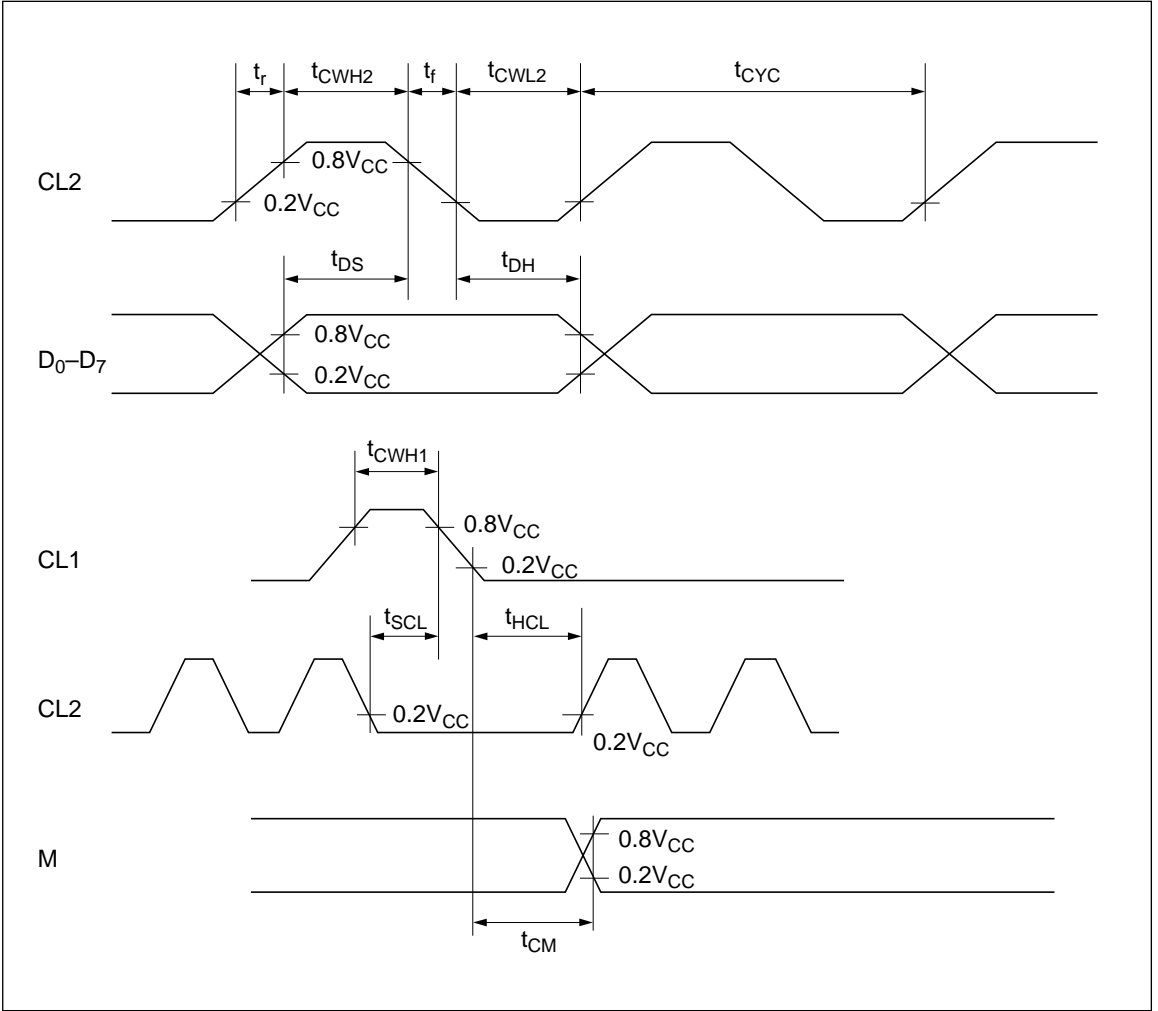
$t_r$ $t_{CWH2}$ $t_f$ $t_{CWL2}$ $t_{CYC}$

CL2

$0.8V_{CC}$

$0.2V_{CC}$

$t_{DS}$ $t_{DH}$

$D_0$–$D_7$

$0.8V_{CC}$

$0.2V_{CC}$

$t_{CWH1}$

CL1

$0.8V_{CC}$

$0.2V_{CC}$

$t_{SCL}$ $t_{HCL}$

CL2

$0.2V_{CC}$

$0.2V_{CC}$

M

$0.8V_{CC}$

$0.2V_{CC}$

$t_{CM}$